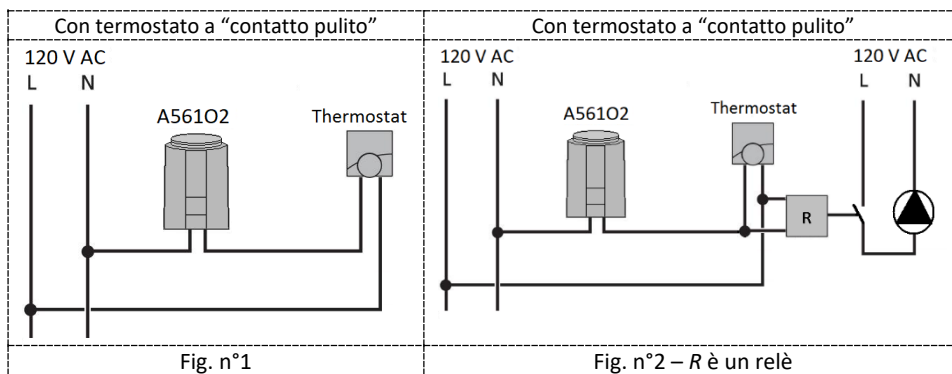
| Con termostato a “contatto pulito” | Con termostato a “contatto pulito” |
|---|---|
| 120 V AC<br>L N<br>A561O2<br>Thermostat | 120 V AC<br>L N<br>A561O2<br>Thermostat<br>120 V AC<br>L N<br>R |
| Fig. n°1 | Fig. n°2 – *R* è un relè |